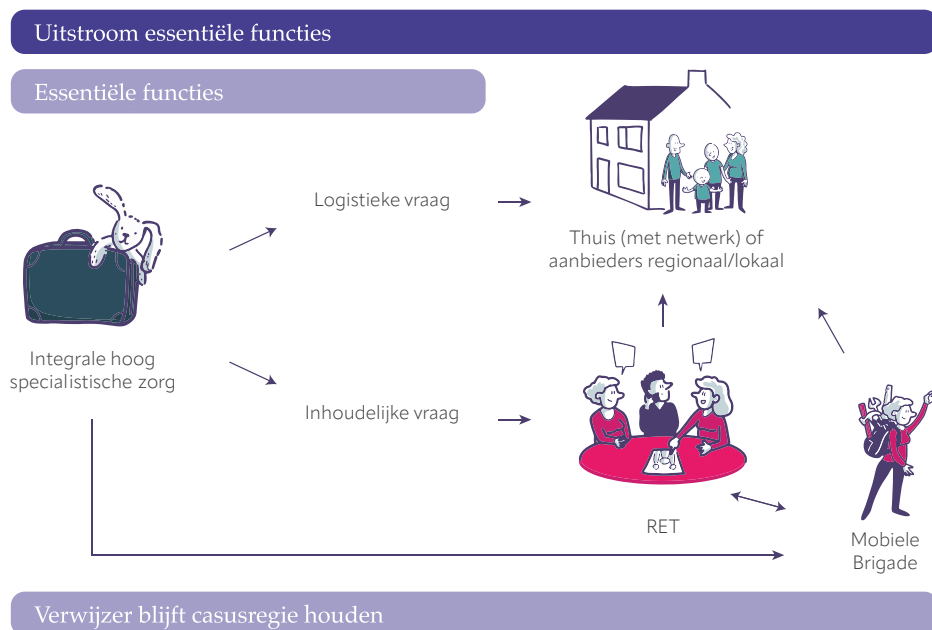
Uitstroom essentiële functies

Essentiële functies

Logistieke vraag

Thuis (met netwerk) of aanbieders regionaal/lokaal

Integrale hoog specialistische zorg

Inhoudelijke vraag

RET

Mobiele Brigade

Verwijzer blijft casusregie houden